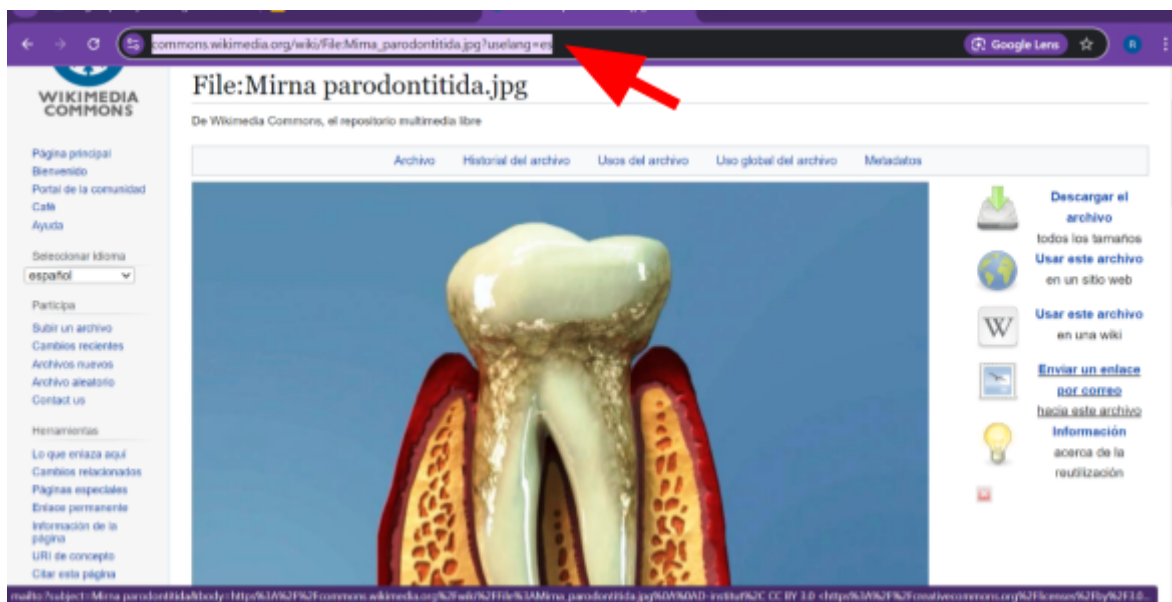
commons.wikimedia.org/wiki/File:Mirna_parodontitida.jpg?uselang=es

Google Lens

WIKIMEDIA COMMONS

File:Mirna parodontitida.jpg

De Wikimedia Commons, el repositorio multimedia libre

Página principal
Bienvenida
Portal de la comunidad
Café
Ayuda

Seleccionar idioma
español

Participa

Subir un archivo
Cambios recientes
Archivos nuevos
Archivo aleatorio
Contact us

Herramientas

Lo que enlaza aquí
Cambios relacionados
Páginas especiales
Enlace permanente
Información de la página
URI de concepto
Citar esta página

Archivo | Historial del archivo | Usos del archivo | Uso global del archivo | Metadatos

Descargar el archivo
todos los tamaños

Usar este archivo
en un sitio web

Usar este archivo
en una wiki

Enviar un enlace por correo
hacia este archivo

Información
acerca de la reutilización

mailto:?subject=Mirna parodontitida&body=https%3A%2F%2Fcommons.wikimedia.org%2Fwiki%2FFile%3AMirna_parodontitida.jpg%0AWIAD-institut%2C CC BY 3.0 <https%3A%2F%2Fcreativecommons.org%2Flicenses%2Fby%2F3.0...